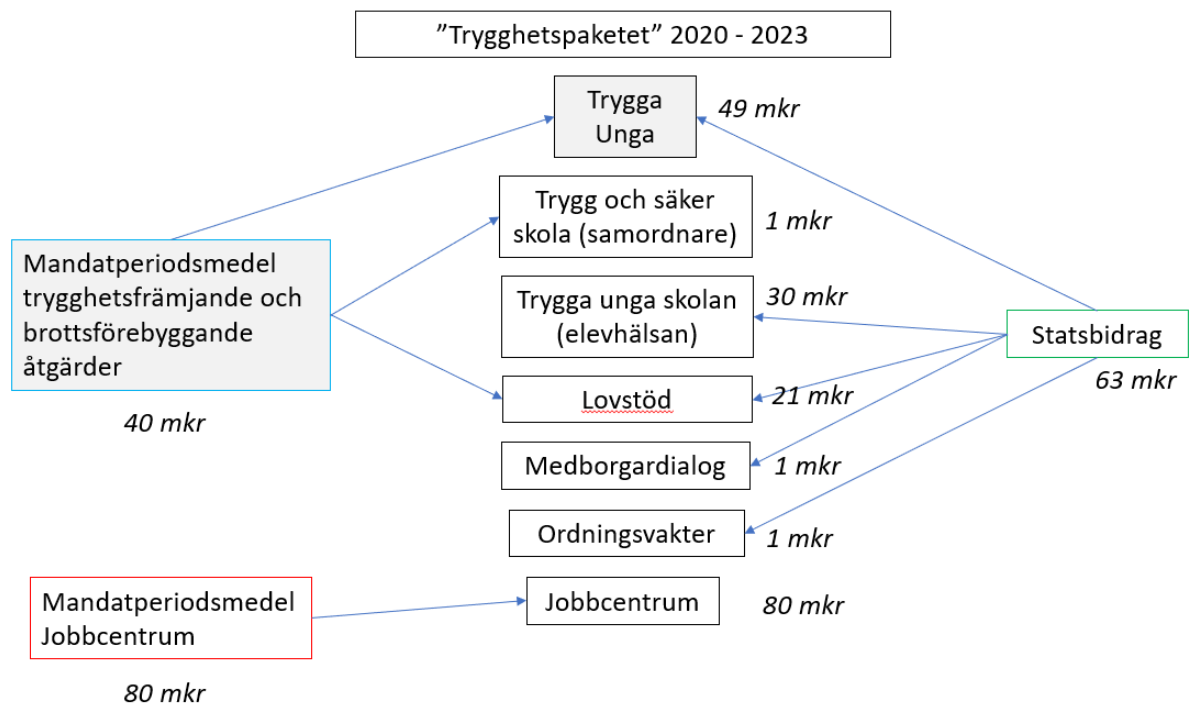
”Trygghetspaketet” 2020 - 2023

Trygga Unga

49 mkr

Trygg och säker skola (samordnare)

1 mkr

Mandatperiodsmedel trygghetsfrämjande och brottsförebyggande åtgärder

Trygga unga skolan (elevhälsan)

30 mkr

Statsbidrag

Lovstöd

21 mkr

63 mkr

40 mkr

Medborgardialog

1 mkr

Ordningsvakter

1 mkr

Mandatperiodsmedel Jobbcentrum

Jobbcentrum

80 mkr

80 mkr